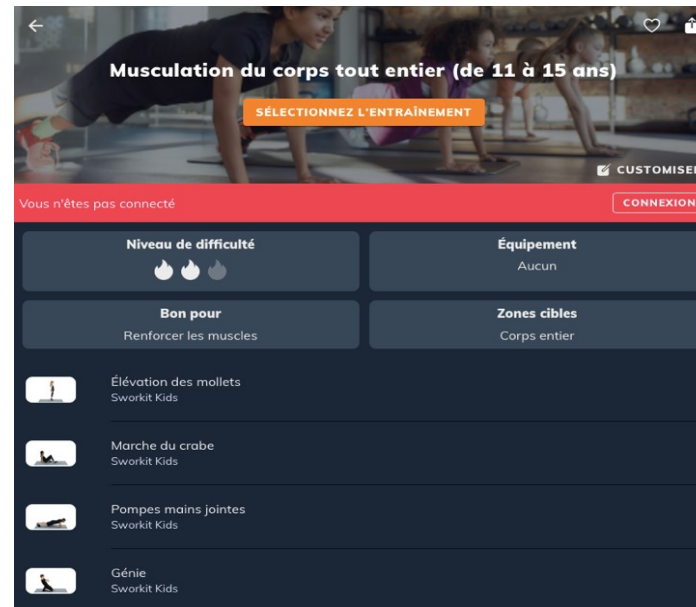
Musculation du corps tout entier (de 11 à 15 ans)

SÉLECTIONNEZ L'ENTRAÎNEMENT

CUSTOMISEI

Vous n'êtes pas connecté

CONNEXION

Niveau de difficulté

Équipement
Aucun

Bon pour
Renforcer les muscles

Zones cibles
Corps entier

Élévation des mollets
Sworkit Kids

Marche du crabe
Sworkit Kids

Pompes mains jointes
Sworkit Kids

Génie
Sworkit Kids